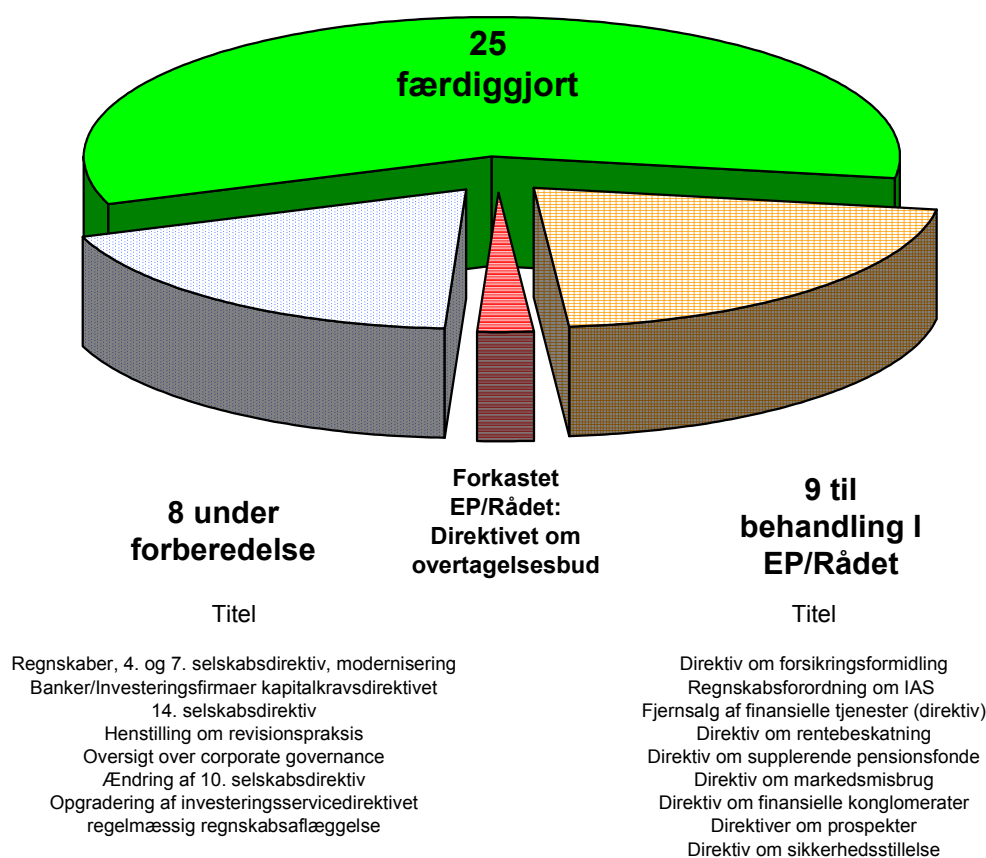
25
færdiggjort

8 under forberedelse

Forkastet EP/Rådet: Direktivet om overtagelsesbud

9 til behandling I EP/Rådet

Titel

Regnskaber, 4. og 7. selskabsdirektiv, modernisering
Banker/Investeringsfirmaer kapitalkravsdirektivet
14. selskabsdirektiv
Henstilling om revisionspraksis
Oversigt over corporate governance
Ændring af 10. selskabsdirektiv
Opgradering af investeringsservicedirektivet
regelmæssig regnskabsaflæggelse

Titel

Direktiv om forsikringsformidling
Regnskabsforordning om IAS
Fjernsalg af finansielle tjenester (direktiv)
Direktiv om rentebeskatning
Direktiv om supplerende pensionsfonde
Direktiv om markedsmisbrug
Direktiv om finansielle konglomerater
Direktiver om prospekter
Direktiv om sikkerhedsstillelse